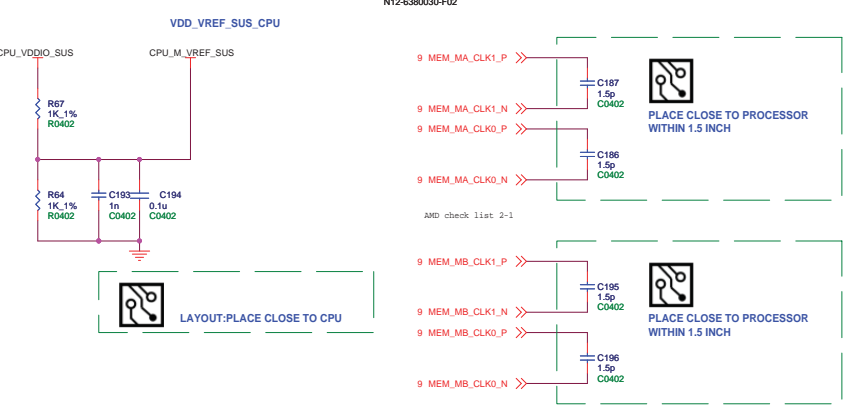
N12-6380030-F02

VDD_VREF_SUS_CPU

CPU_VDDIO_SUS

CPU_M_VREF_SUS

R67
1K_1%
R0402

R64
1K_1%
R0402

C193
1n
C0402

C194
0.1u
C0402

LAYOUT:PLACE CLOSE TO CPU

9 MEM_MA_CLK1_P

9 MEM_MA_CLK1_N

9 MEM_MA_CLK0_P

9 MEM_MA_CLK0_N

C187
1.5p
C0402

C186
1.5p
C0402

PLACE CLOSE TO PROCESSOR
WITHIN 1.5 INCH

AMD check list 2-1

9 MEM_MB_CLK1_P

9 MEM_MB_CLK1_N

9 MEM_MB_CLK0_P

9 MEM_MB_CLK0_N

C195
1.5p
C0402

C196
1.5p
C0402

PLACE CLOSE TO PROCESSOR
WITHIN 1.5 INCH